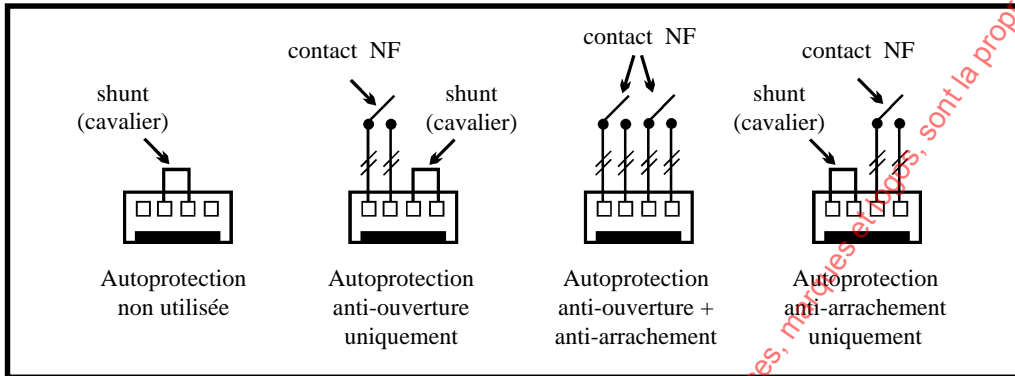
shunt (cavalier)

Autoprotection non utilisée

contact NF

shunt (cavalier)

Autoprotection anti-ouverture uniquement

contact NF

Autoprotection anti-ouverture + anti-arrachement

contact NF

shunt (cavalier)

Autoprotection anti-arrachement uniquement

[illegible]es, marques et logos, sont la prop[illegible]